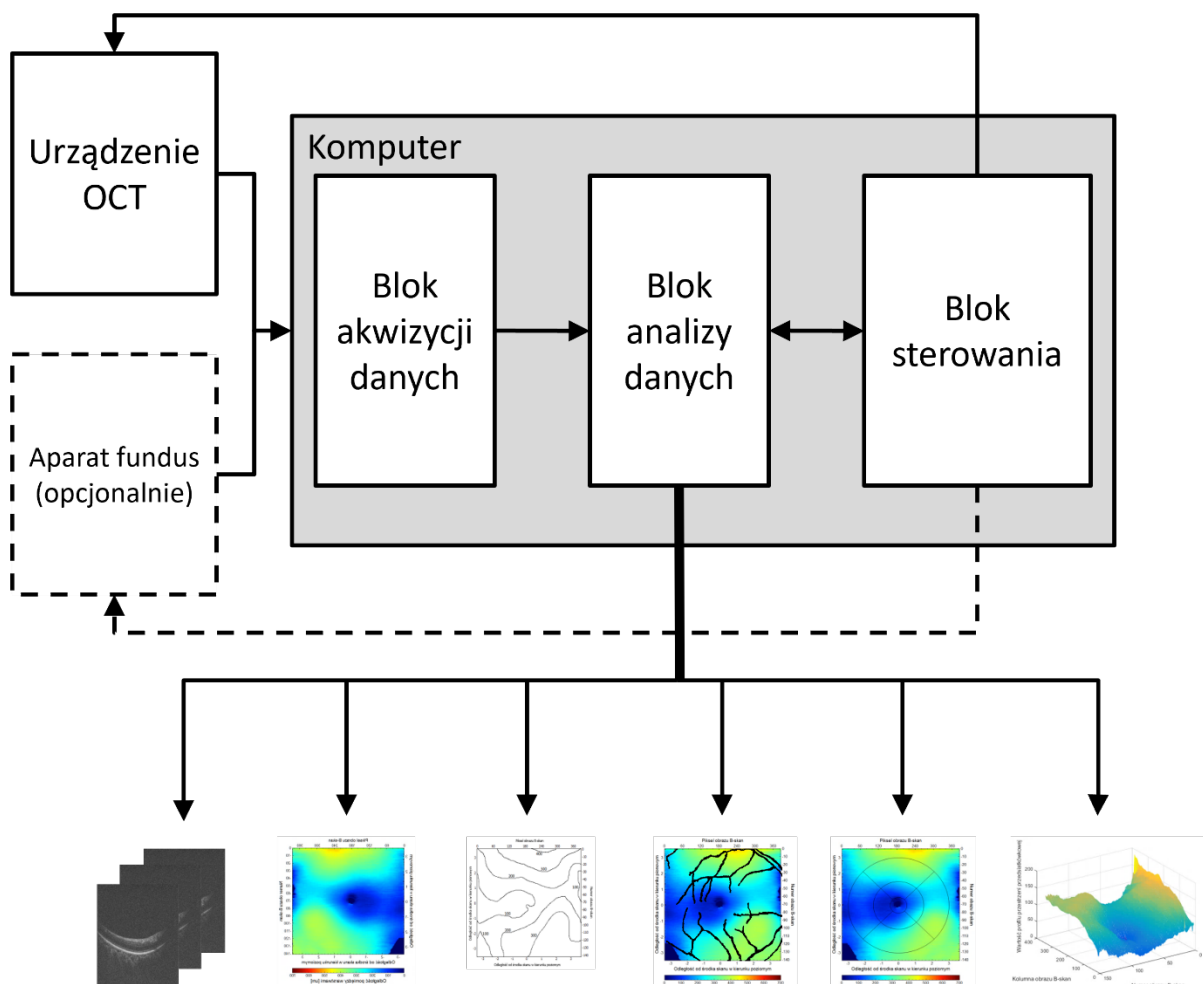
Urządzenie OCT

Aparat fundus (opcjonalnie)

Komputer

Blok akwizycji danych

Blok analizy danych

Blok sterowania

Płaszczyzna B-skan

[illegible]

Płaszczyzna B-skan

Płaszczyzna B-skan

Odległość od środka skanu w kierunku poziomym

Odległość od środka skanu w kierunku poziomym

Kolumna obrazu B-skan

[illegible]